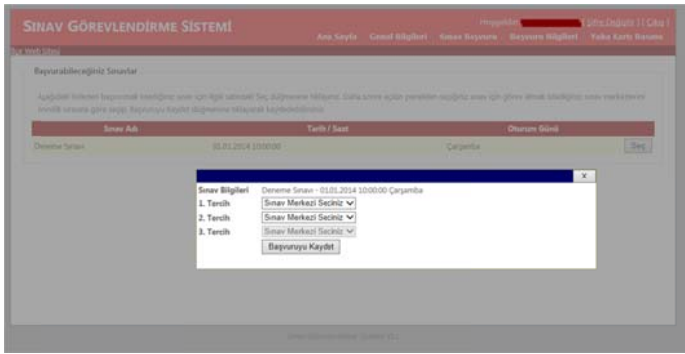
SINAV GÖREVLENDİRME SİSTEMİ

Hoşgeldin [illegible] | Şifre Değiştir | | Çıkış |

Ana Sayfa Genel Bilgileri Sınav Başvuru Başvuru Bilgileri Yaka Kartı Basma

Başvurabileceğiniz Sınavlar

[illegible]

| Sınav Adı | Tarih / Saat | Oturum Günü | |
|---|---|---|---|
| Deneme Sınavı | 01.01.2014 10:00:00 | Çarşamba | Seç |

x

Sınav Bilgileri Deneme Sınavı - 01.01.2014 10:00:00 Çarşamba

1. Tercih Sınav Merkezi Seçiniz

2. Tercih Sınav Merkezi Seçiniz

3. Tercih Sınav Merkezi Seçiniz

Başvuruyu Kaydet

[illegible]